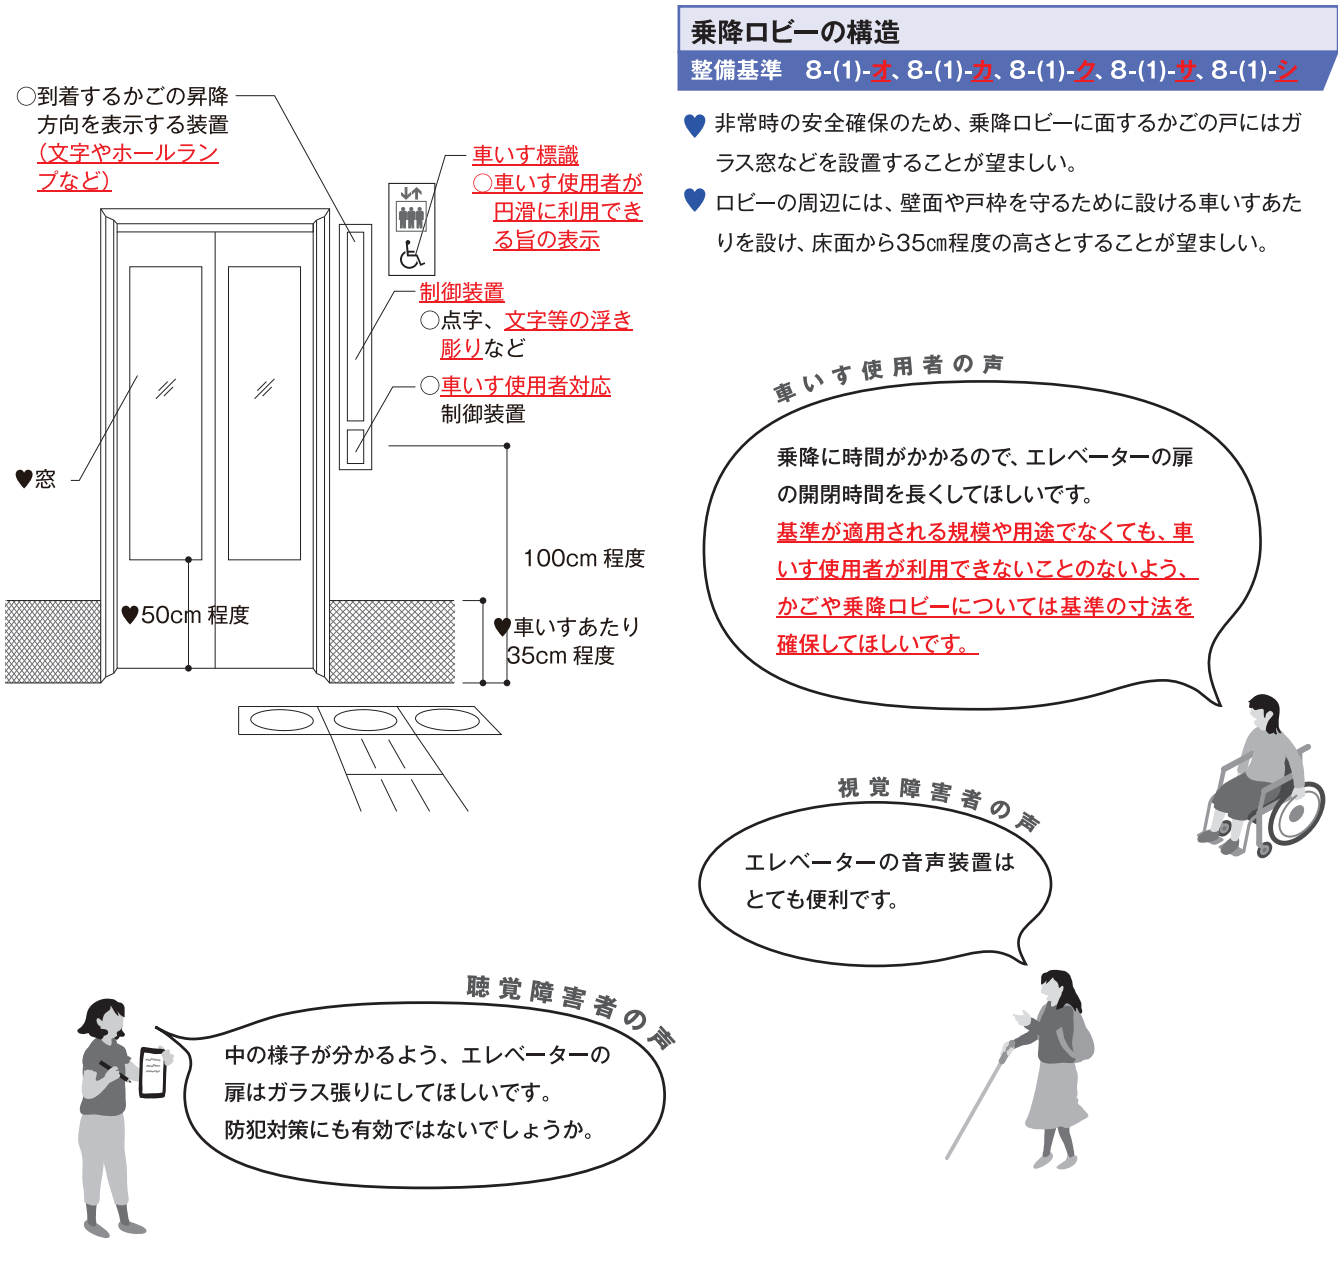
○到着するかごの昇降方向を表示する装置(文字やホールランプなど)

車いす標識
○車いす使用者が円滑に利用できる旨の表示

制御装置
○点字、文字等の浮き彫りなど

○車いす使用者対応制御装置

♥窓

100cm 程度

♥50cm 程度

♥車いすあたり 35cm 程度

乗降ロビーの構造
整備基準 8-(1)-オ、8-(1)-カ、8-(1)-ク、8-(1)-サ、8-(1)-シ

♥ 非常時の安全確保のため、乗降ロビーに面するかごの戸にはガラス窓などを設置することが望ましい。

♥ ロビーの周辺には、壁面や戸枠を守るために設ける車いすあたりを設け、床面から35㎝程度の高さとすることが望ましい。

車いす使用者の声

乗降に時間がかかるので、エレベーターの扉の開閉時間を長くしてほしいです。
基準が適用される規模や用途でなくても、車いす使用者が利用できないことのないよう、かごや乗降ロビーについては基準の寸法を確保してほしいです。

視覚障害者の声

エレベーターの音声装置はとても便利です。

聴覚障害者の声

中の様子が分かるよう、エレベーターの扉はガラス張りにしてほしいです。
防犯対策にも有効ではないでしょうか。